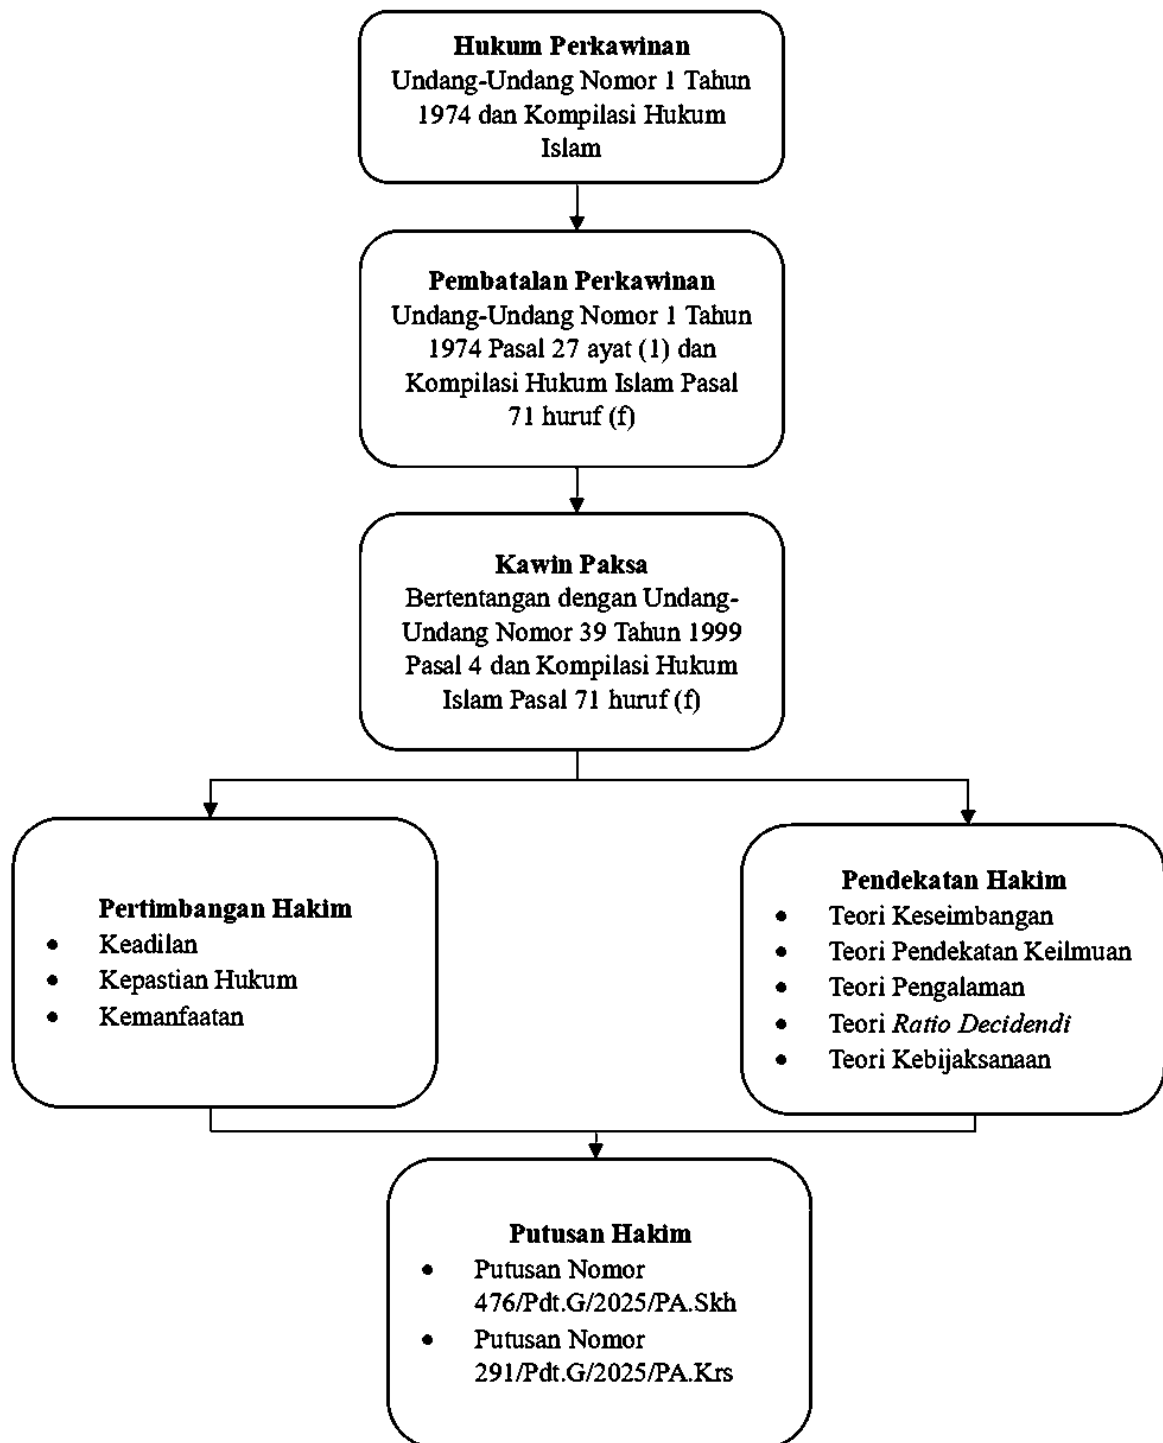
**Hukum Perkawinan**
Undang-Undang Nomor 1 Tahun 1974 dan Kompilasi Hukum Islam

**Pembatalan Perkawinan**
Undang-Undang Nomor 1 Tahun 1974 Pasal 27 ayat (1) dan Kompilasi Hukum Islam Pasal 71 huruf (f)

**Kawin Paksa**
Bertentangan dengan Undang-Undang Nomor 39 Tahun 1999 Pasal 4 dan Kompilasi Hukum Islam Pasal 71 huruf (f)

**Pertimbangan Hakim**
- Keadilan
- Kepastian Hukum
- Kemanfaatan

**Pendekatan Hakim**
- Teori Keseimbangan
- Teori Pendekatan Keilmuan
- Teori Pengalaman
- Teori *Ratio Decidendi*
- Teori Kebijaksanaan

**Putusan Hakim**
- Putusan Nomor 476/Pdt.G/2025/PA.Skh
- Putusan Nomor 291/Pdt.G/2025/PA.Krs